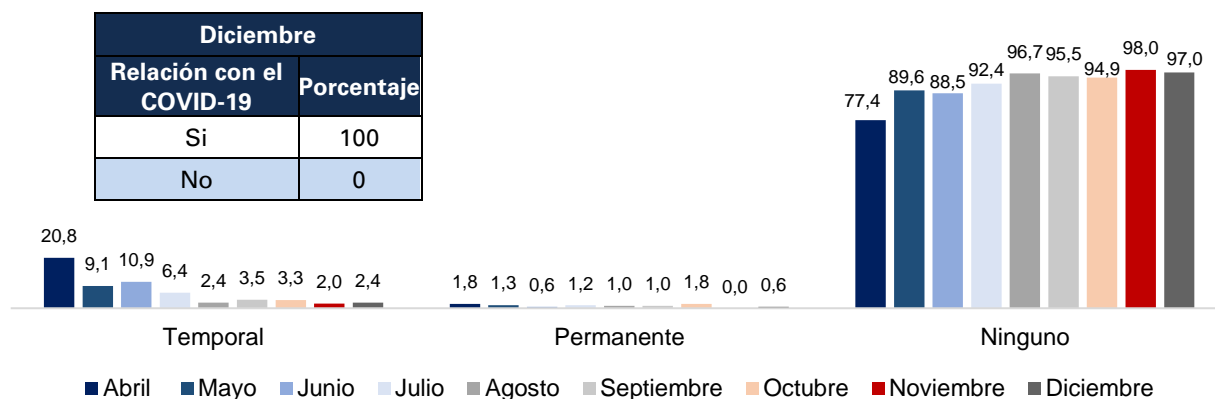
| Diciembre | |
|---|---|
| Relación con el COVID-19 | Porcentaje |
| Si | 100 |
| No | 0 |

20,8 9,1 10,9 6,4 2,4 3,5 3,3 2,0 2,4

1,8 1,3 0,6 1,2 1,0 1,0 1,8 0,0 0,6

77,4 89,6 88,5 92,4 96,7 95,5 94,9 98,0 97,0

Temporal

Permanente

Ninguno

Abril Mayo Junio Julio Agosto Septiembre Octubre Noviembre Diciembre